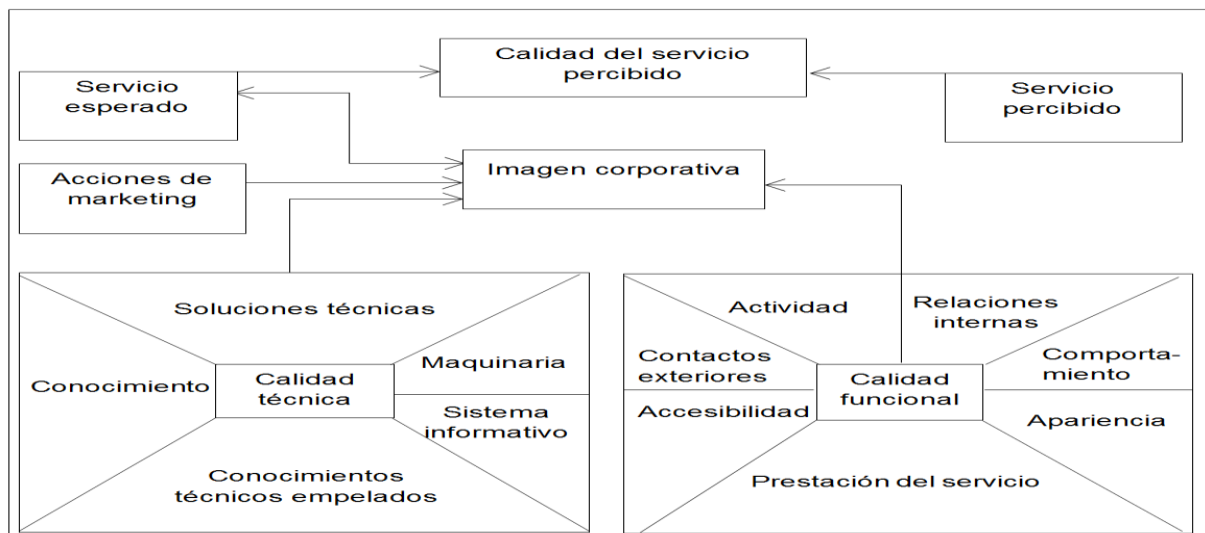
Calidad del servicio percibido

Servicio esperado

Servicio percibido

Imagen corporativa

Acciones de marketing

Soluciones técnicas

Conocimiento

Calidad técnica

Maquinaria

Sistema informativo

Conocimientos técnicos empelados

Actividad

Relaciones internas

Contactos exteriores

Calidad funcional

Comportamiento

Accesibilidad

Apariencia

Prestación del servicio